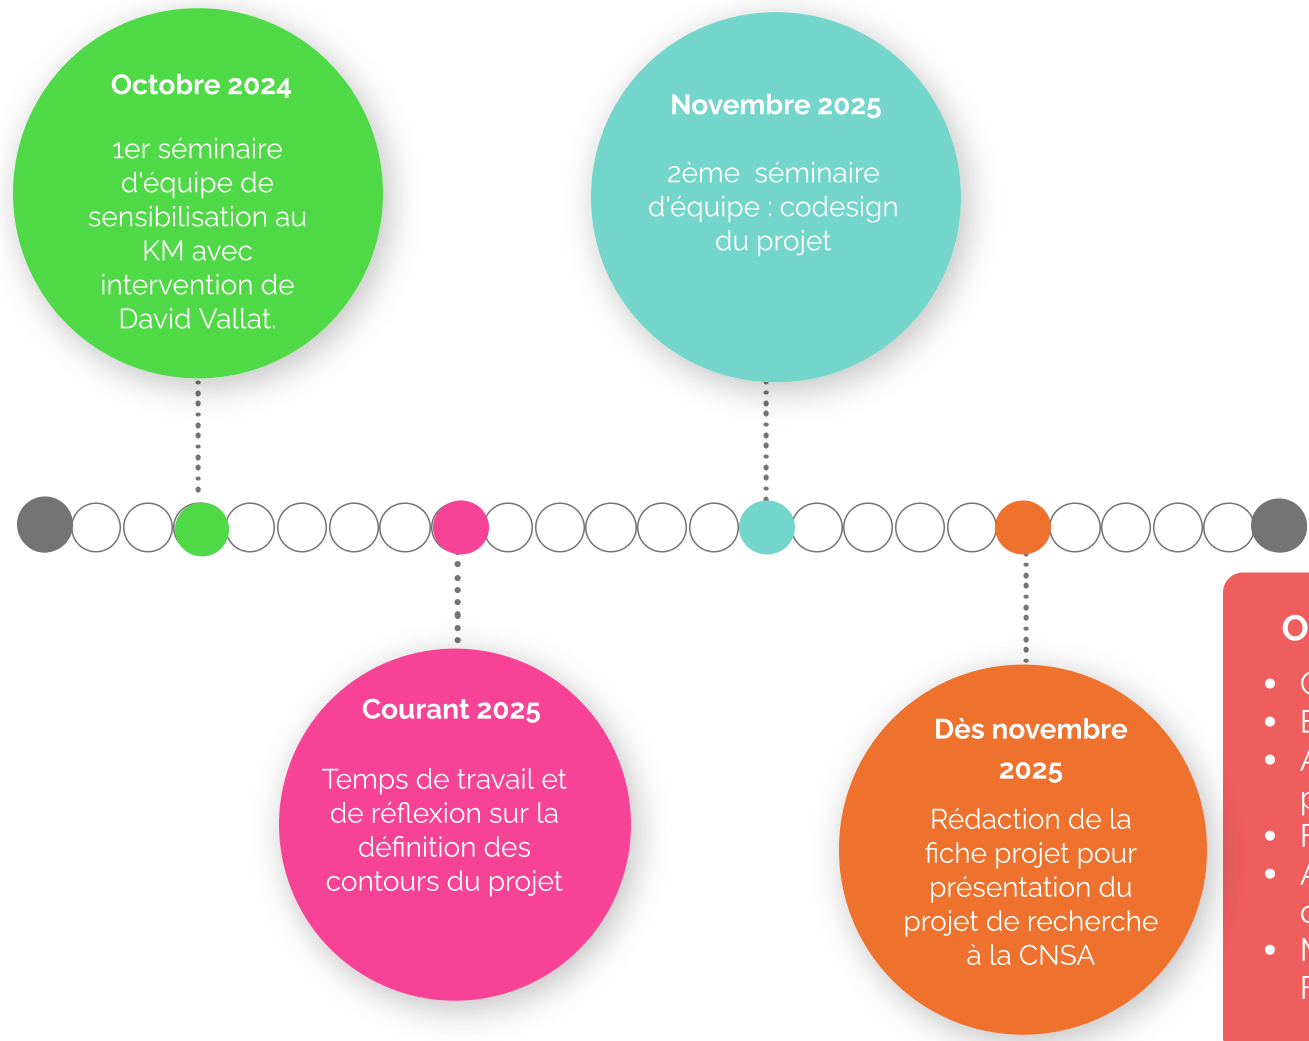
Octobre 2024

1er séminaire d'équipe de sensibilisation au KM avec intervention de David Vallat.

Novembre 2025

2ème séminaire d'équipe : codesign du projet

Courant 2025

Temps de travail et de réflexion sur la définition des contours du projet

Dès novembre 2025

Rédaction de la fiche projet pour présentation du projet de recherche à la CNSA

O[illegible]

- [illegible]
- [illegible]
- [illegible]
- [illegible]
- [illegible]
- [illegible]